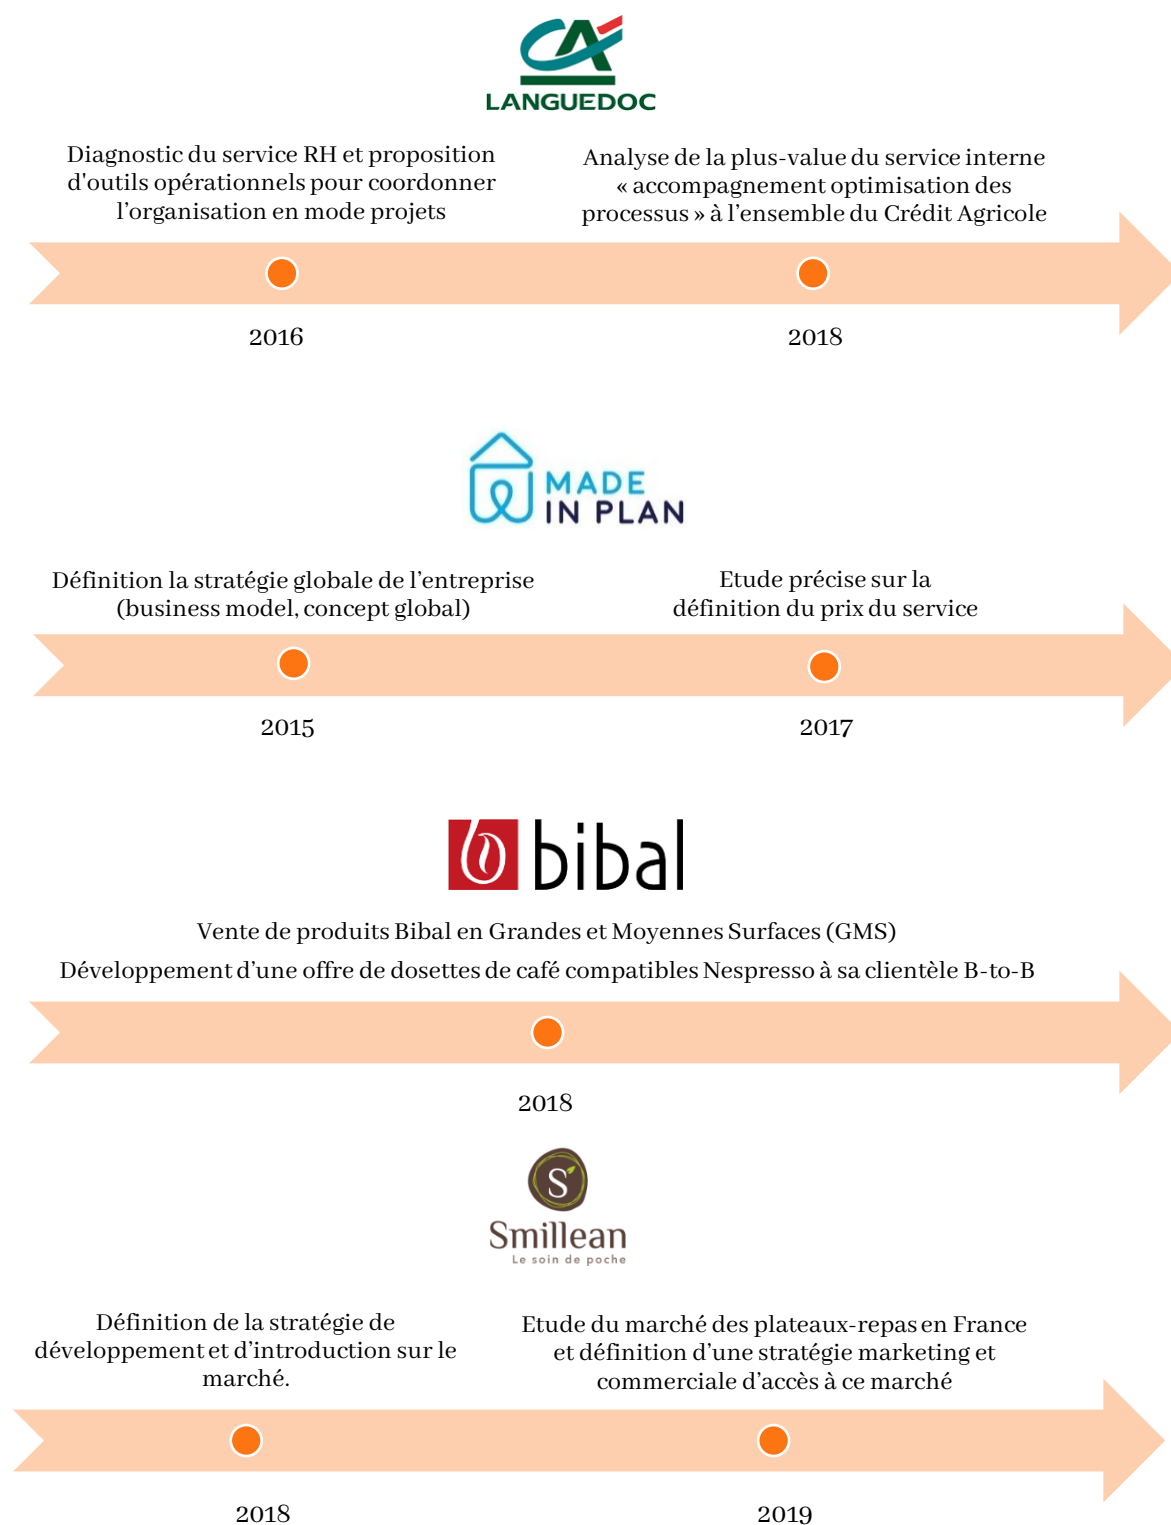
LANGUEDOC

Diagnostic du service RH et proposition d'outils opérationnels pour coordonner l'organisation en mode projets

Analyse de la plus-value du service interne « accompagnement optimisation des processus » à l'ensemble du Crédit Agricole

2016

2018

MADE IN PLAN

Définition la stratégie globale de l'entreprise (business model, concept global)

Etude précise sur la définition du prix du service

2015

2017

bibal

Vente de produits Bibal en Grandes et Moyennes Surfaces (GMS)

Développement d'une offre de dosettes de café compatibles Nespresso à sa clientèle B-to-B

2018

S

Smillean

Le soin de poche

Définition de la stratégie de développement et d'introduction sur le marché.

Etude du marché des plateaux-repas en France et définition d'une stratégie marketing et commerciale d'accès à ce marché

2018

2019